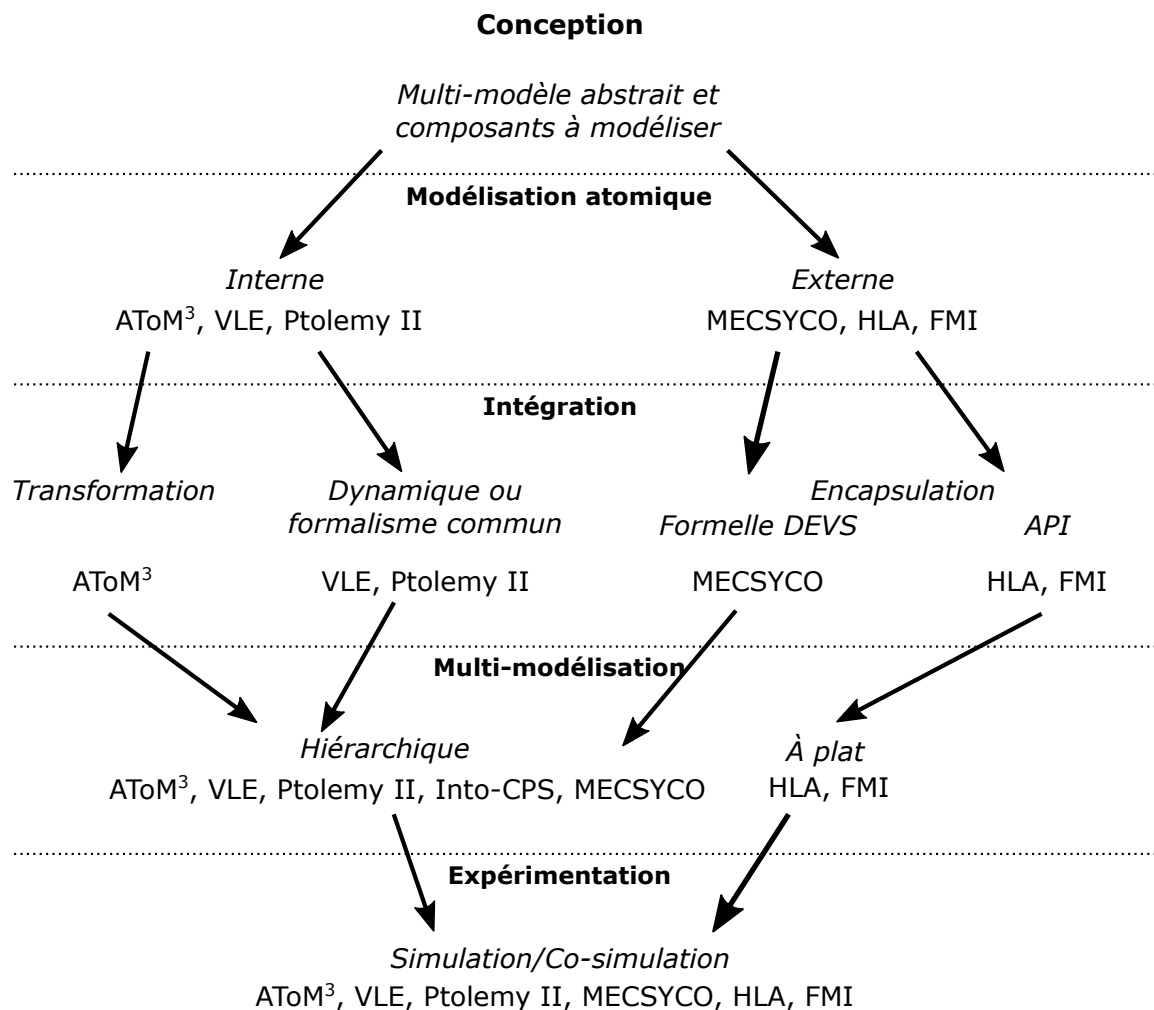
**Conception**

*Multi-modèle abstrait et composants à modéliser*

**Modélisation atomique**

*Interne*
AToM$^3$, VLE, Ptolemy II

*Externe*
MECSYCO, HLA, FMI

**Intégration**

*Transformation*

AToM$^3$

*Dynamique ou formalisme commun*

VLE, Ptolemy II

*Encapsulation*

*Formelle DEVS*

MECSYCO

*API*

HLA, FMI

**Multi-modélisation**

*Hiérarchique*
AToM$^3$, VLE, Ptolemy II, Into-CPS, MECSYCO

*À plat*
HLA, FMI

**Expérimentation**

*Simulation/Co-simulation*
AToM$^3$, VLE, Ptolemy II, MECSYCO, HLA, FMI